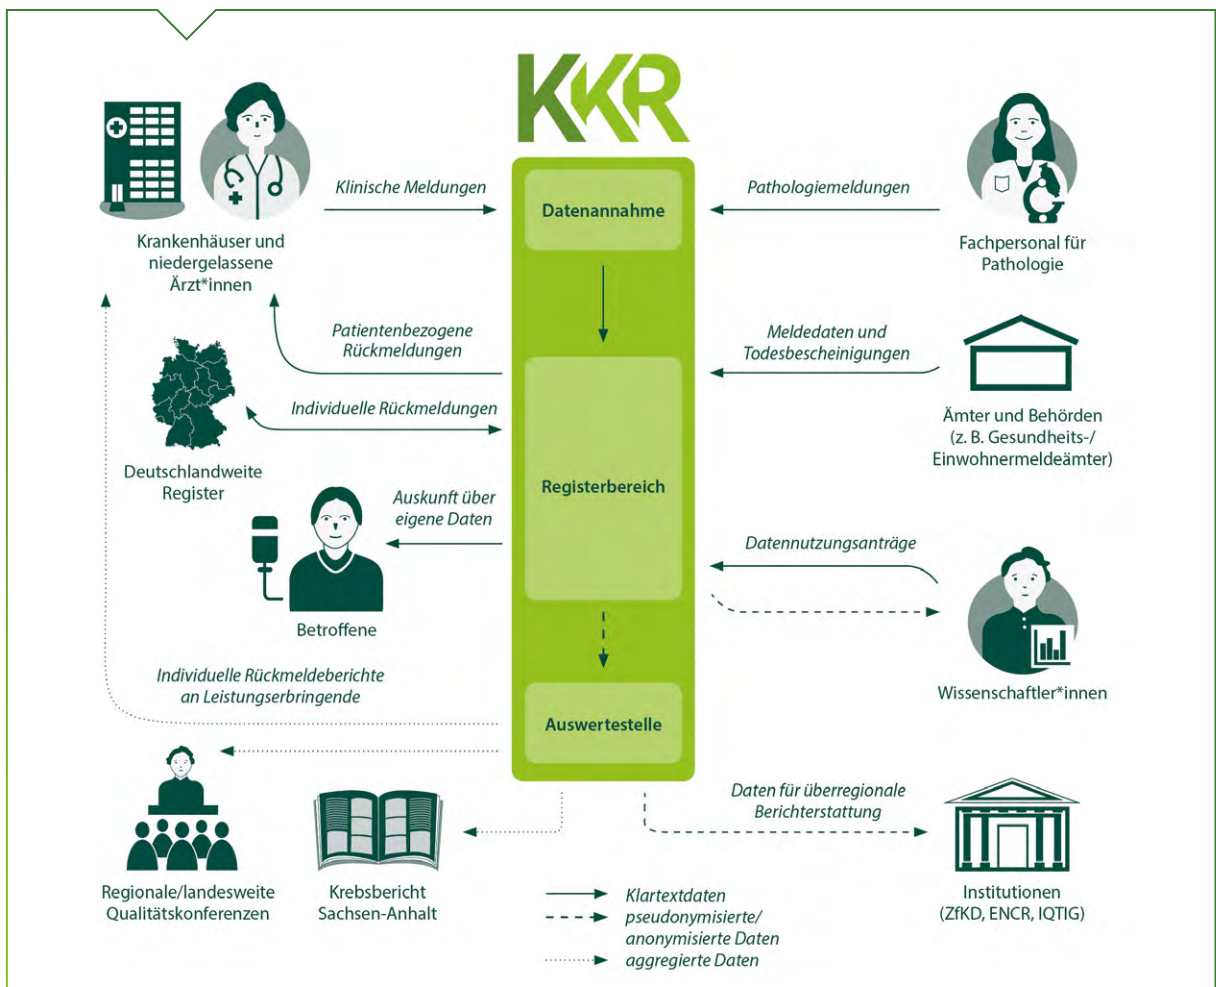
KKR

Krankenhäuser und niedergelassene Ärzt*innen

Klinische Meldungen

Datenannahme

Pathologiemeldungen

Fachpersonal für Pathologie

Patientenbezogene Rückmeldungen

Meldedaten und Todesbescheinigungen

Ämter und Behörden (z. B. Gesundheits-/ Einwohnermeldeämter)

Individuelle Rückmeldungen

Deutschlandweite Register

Registerbereich

Auskunft über eigene Daten

Betroffene

Datennutzungsanträge

Wissenschaftler*innen

Individuelle Rückmeldeberichte an Leistungserbringende

Auswertestelle

Daten für überregionale Berichterstattung

Regionale/landesweite Qualitätskonferenzen

Krebsbericht Sachsen-Anhalt

Institutionen (ZfKD, ENCR, IQTIG)

Klartextdaten

pseudonymisierte/ anonymisierte Daten

aggregierte Daten